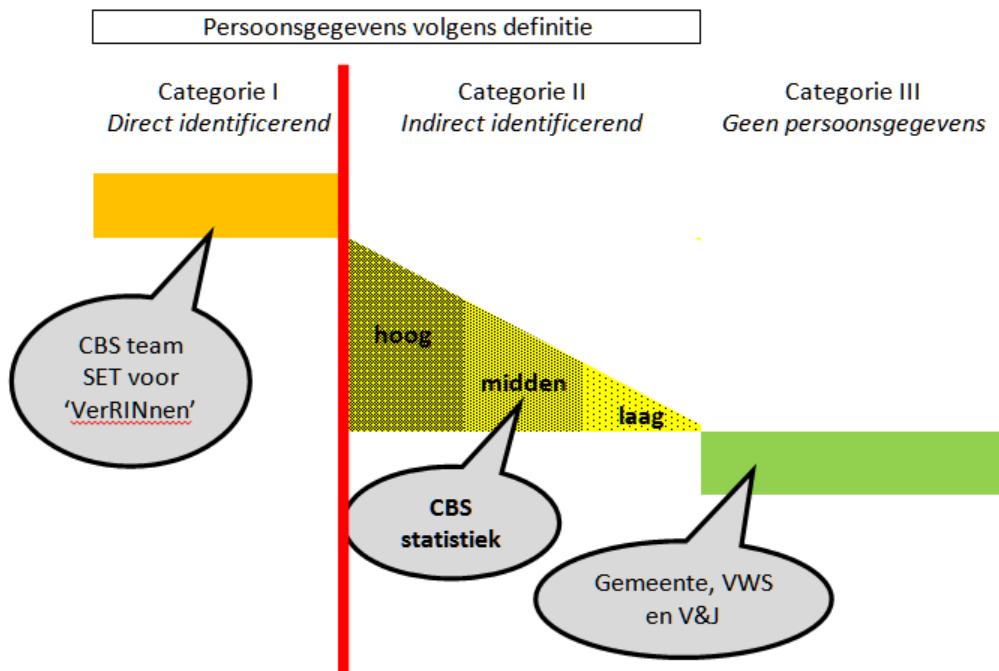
Persoonsgegevens volgens definitie

Categorie I
Direct identificerend

Categorie II
Indirect identificerend

Categorie III
Geen persoonsgegevens

CBS team SET voor 'VerRINnen'

hoog

midden

laag

CBS statistiek

Gemeente, VWS en V&J